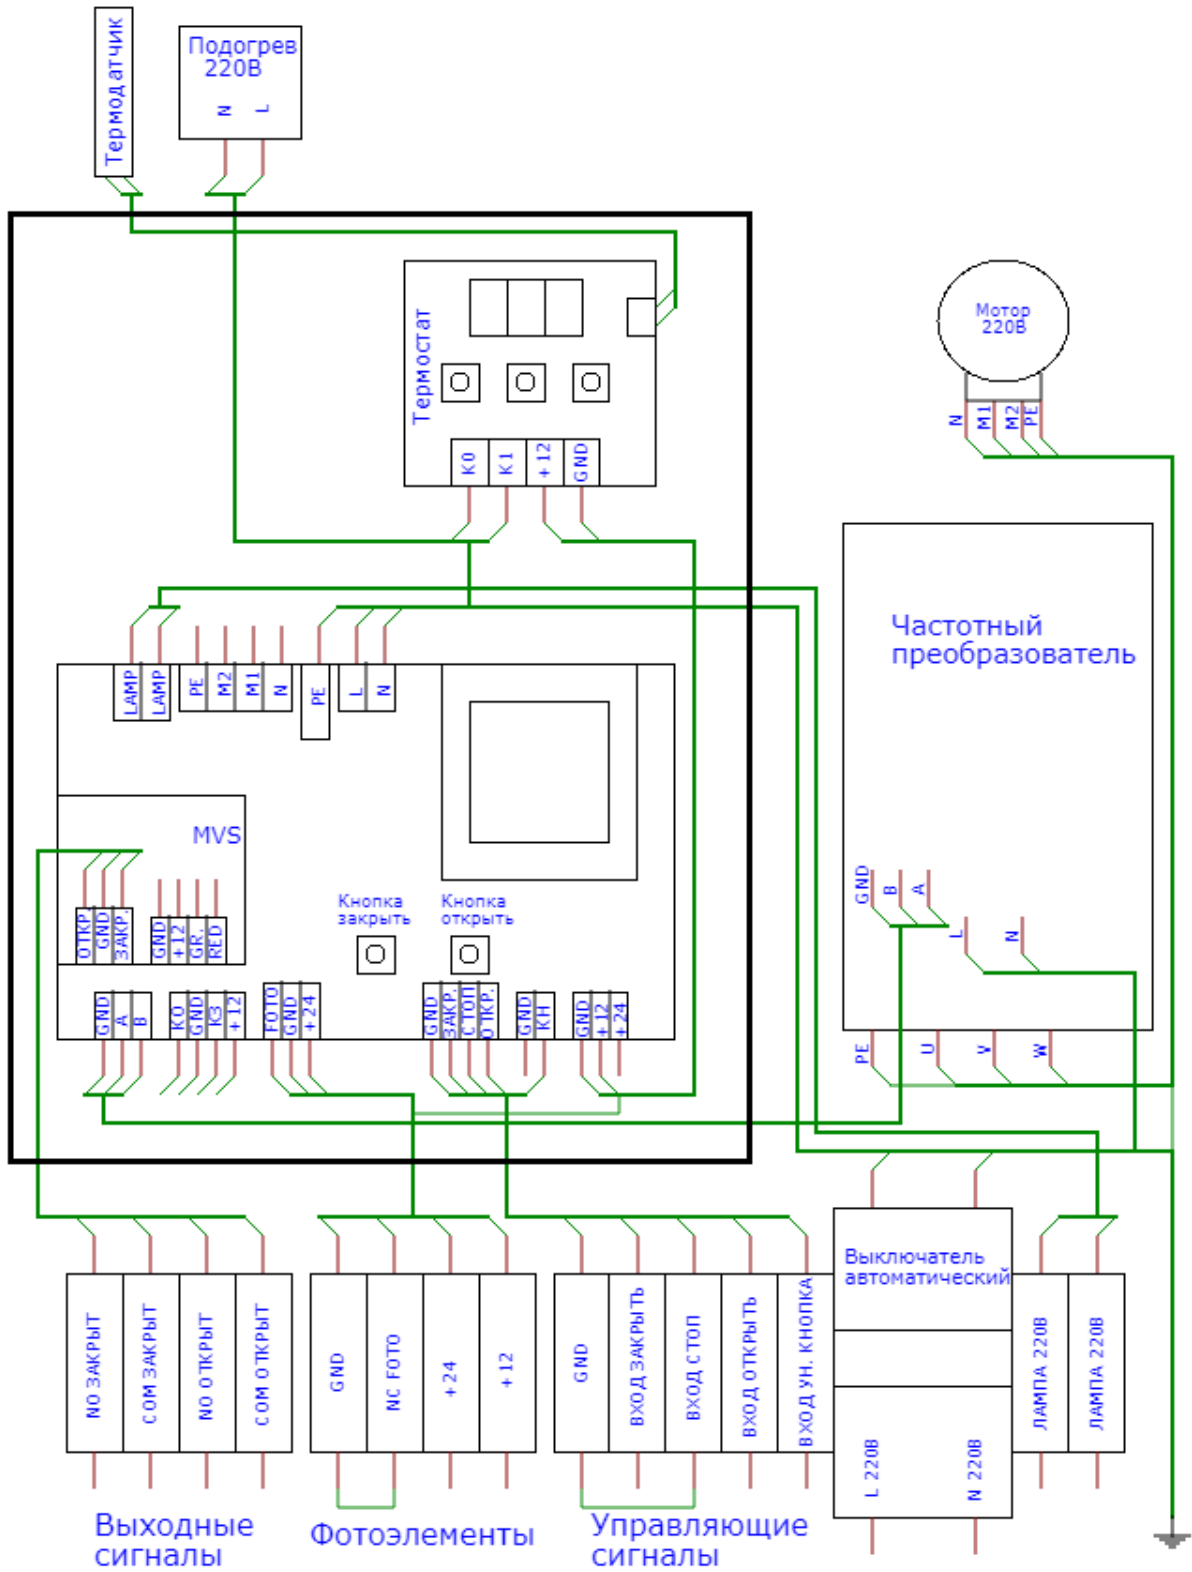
Термодатчик

Подогрев 220В
N L

Термостат
K0 K1 +12 GND

Мотор 220В
N M1 M2 PE

Частотный преобразователь

LAMP LAMP PE M2 M1 N PE L N

MVS

ОТКР. GND ЗАКР. GND +12 GR. RED

Кнопка закрыть

Кнопка открыть

GND B A L N

GND A B K0 GND K3 +12 FOTO GND +24 GND ЗАКР. СТОП ОТКР. GND KH GND +12 +24

PE U V W

NO ЗАКРЫТ COM ЗАКРЫТ NO ОТКРЫТ COM ОТКРЫТ

GND NC FOTO +24 +12

GND ВХОД ЗАКРЫТЬ ВХОД СТОП ВХОД ОТКРЫТЬ ВХОД УН. КНОПКА

Выключатель автоматический

L 220В N 220В

ЛАМПА 220В ЛАМПА 220В

Выходные сигналы

Фотоэлементы

Управляющие сигналы